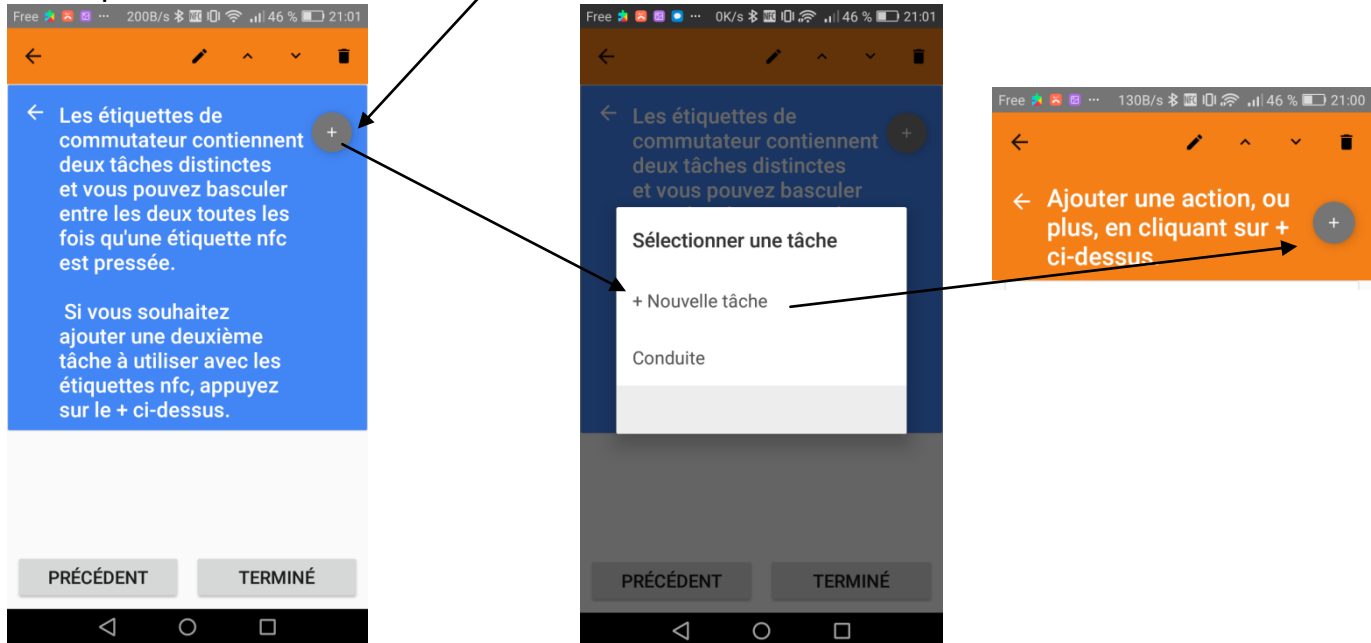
Free ··· 200B/s 46 % 21:01

←

← Les étiquettes de commutateur contiennent deux tâches distinctes et vous pouvez basculer entre les deux toutes les fois qu'une étiquette nfc est pressée.

Si vous souhaitez ajouter une deuxième tâche à utiliser avec les étiquettes nfc, appuyez sur le + ci-dessus.

+

PRÉCÉDENT

TERMINÉ

Free ··· 0K/s 46 % 21:01

←

← Les étiquettes de commutateur contiennent deux tâches distinctes et vous pouvez basculer

+

Sélectionner une tâche

+ Nouvelle tâche

Conduite

PRÉCÉDENT

TERMINÉ

Free ··· 130B/s 46 % 21:00

←

← Ajouter une action, ou plus, en cliquant sur + ci-dessus

+